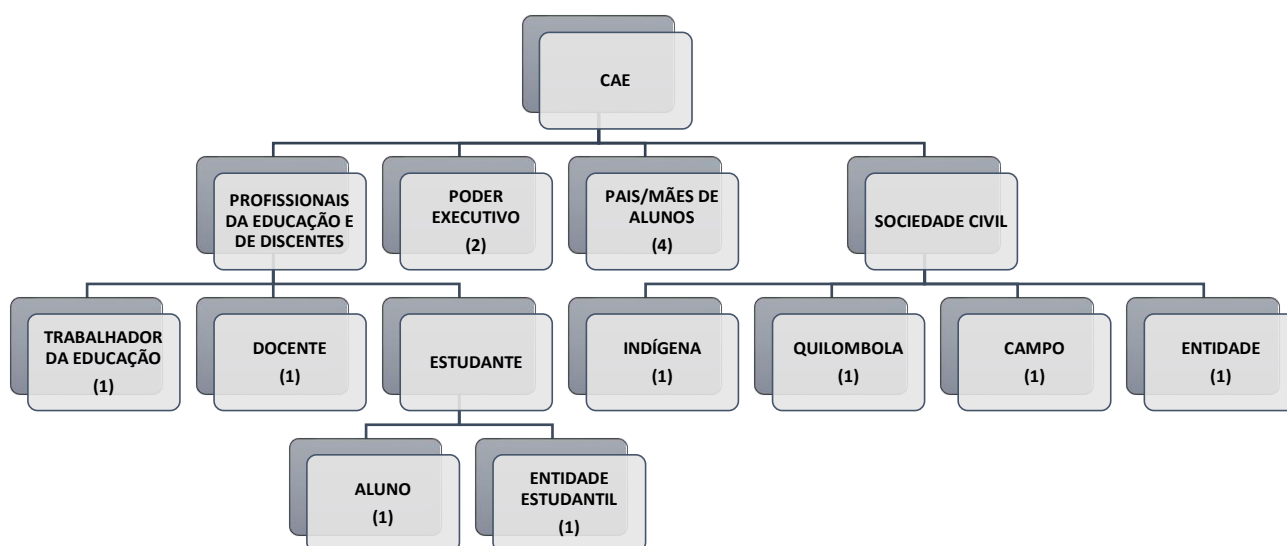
CAE

PROFISSIONAIS DA EDUCAÇÃO E DE DISCENTES

PODER EXECUTIVO
(2)

PAIS/MÃES DE ALUNOS
(4)

SOCIEDADE CIVIL

TRABALHADOR DA EDUCAÇÃO
(1)

DOCENTE
(1)

ESTUDANTE

ALUNO
(1)

ENTIDADE ESTUDANTIL
(1)

INDÍGENA
(1)

QUILOMBOLA
(1)

CAMPO
(1)

ENTIDADE
(1)